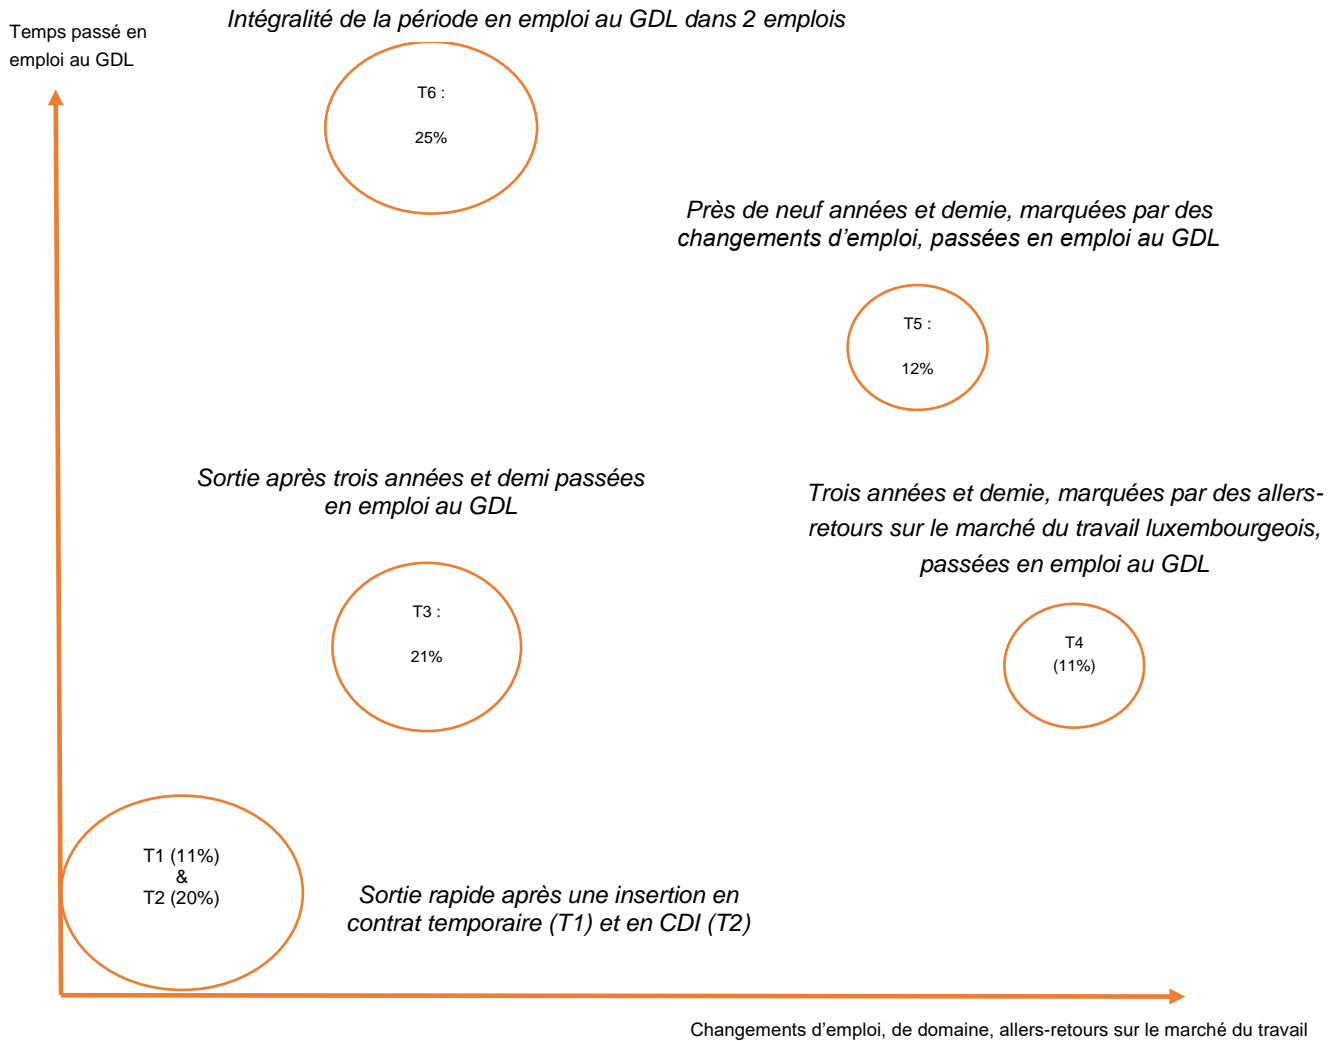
Temps passé en emploi au GDL

Intégralité de la période en emploi au GDL dans 2 emplois

T6 :

25%

Près de neuf années et demie, marquées par des changements d'emploi, passées en emploi au GDL

T5 :

12%

Sortie après trois années et demi passées en emploi au GDL

Trois années et demie, marquées par des allers-retours sur le marché du travail luxembourgeois, passées en emploi au GDL

T3 :

21%

T4
(11%)

T1 (11%)
&
T2 (20%)

Sortie rapide après une insertion en contrat temporaire (T1) et en CDI (T2)

Changements d'emploi, de domaine, allers-retours sur le marché du travail